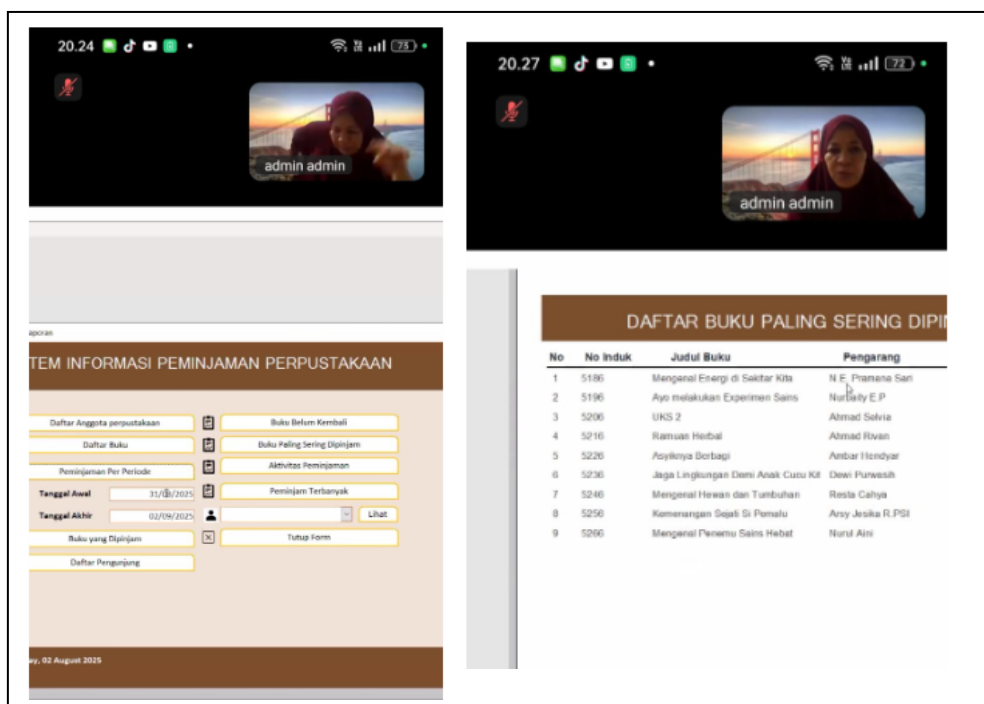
20.24

admin admin

aporan

TEM INFORMASI PEMINJAMAN PERPUSTAKAAN

Daftar Anggota perpustakaan

Buku Belum Kembali

Daftar Buku

Buku Paling Sering Dipinjam

Peminjaman Per Periode

Aktivitas Peminjaman

Tanggal Awal 31/0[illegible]/2025

Peminjam Terbanyak

Tanggal Akhir 02/09/2025

Lihat

Buku yang Dipinjam

Tutup Form

Daftar Pengunjung

ay, 02 August 2025

20.27

admin admin

DAFTAR BUKU PALING SERING DIPIN

| No | No Induk | Judul Buku | Pengarang |
|---|---|---|---|
| 1 | 5186 | Mengenal Energi di Sekitar Kita | N.E. Pramana Sari |
| 2 | 5196 | Ayo melakukan Experimen Sains | Nurbaity E.P |
| 3 | 5206 | UKS 2 | Ahmad Selvia |
| 4 | 5216 | Ramuan Herbal | Ahmad Rivan |
| 5 | 5226 | Asyiknya Berbagi | Ambar Hendyar |
| 6 | 5236 | Jaga Lingkungan Demi Anak Cucu Kit | Dewi Purwesih |
| 7 | 5246 | Mengenal Hewan dan Tumbuhan | Resta Cahya |
| 8 | 5256 | Kemenangan Sejati Si Pemalu | Arsy Jesika R.PSI |
| 9 | 5266 | Mengenal Penemu Sains Hebat | Nurul Aini |